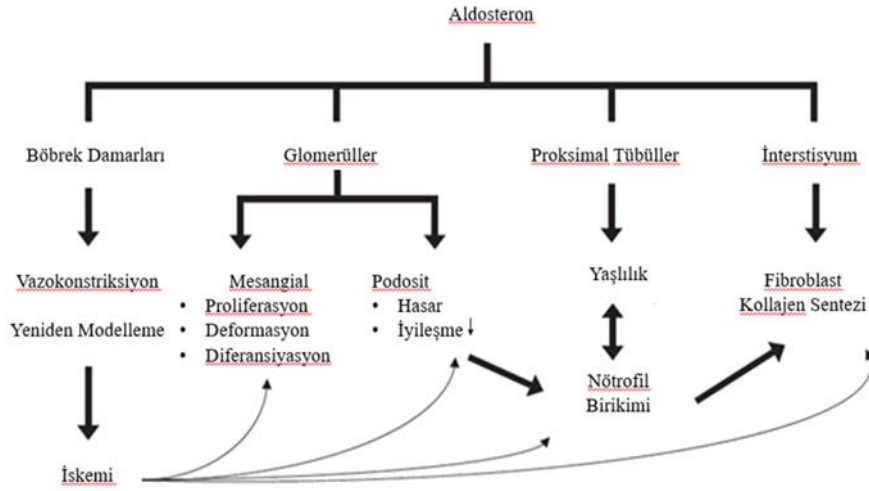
Aldosteron

Böbrek Damarları

Glomerüller

Proksimal Tübüller

İnterstisyum

Vazokonstriksiyon

Yeniden Modelleme

Mesangial
• Proliferasyon
• Deformasyon
• Diferansiyasyon

Podosit
• Hasar
• İyileşme ↓

Yaşlılık

Nötrofil Birikimi

Fibroblast Kollajen Sentezi

İskemi